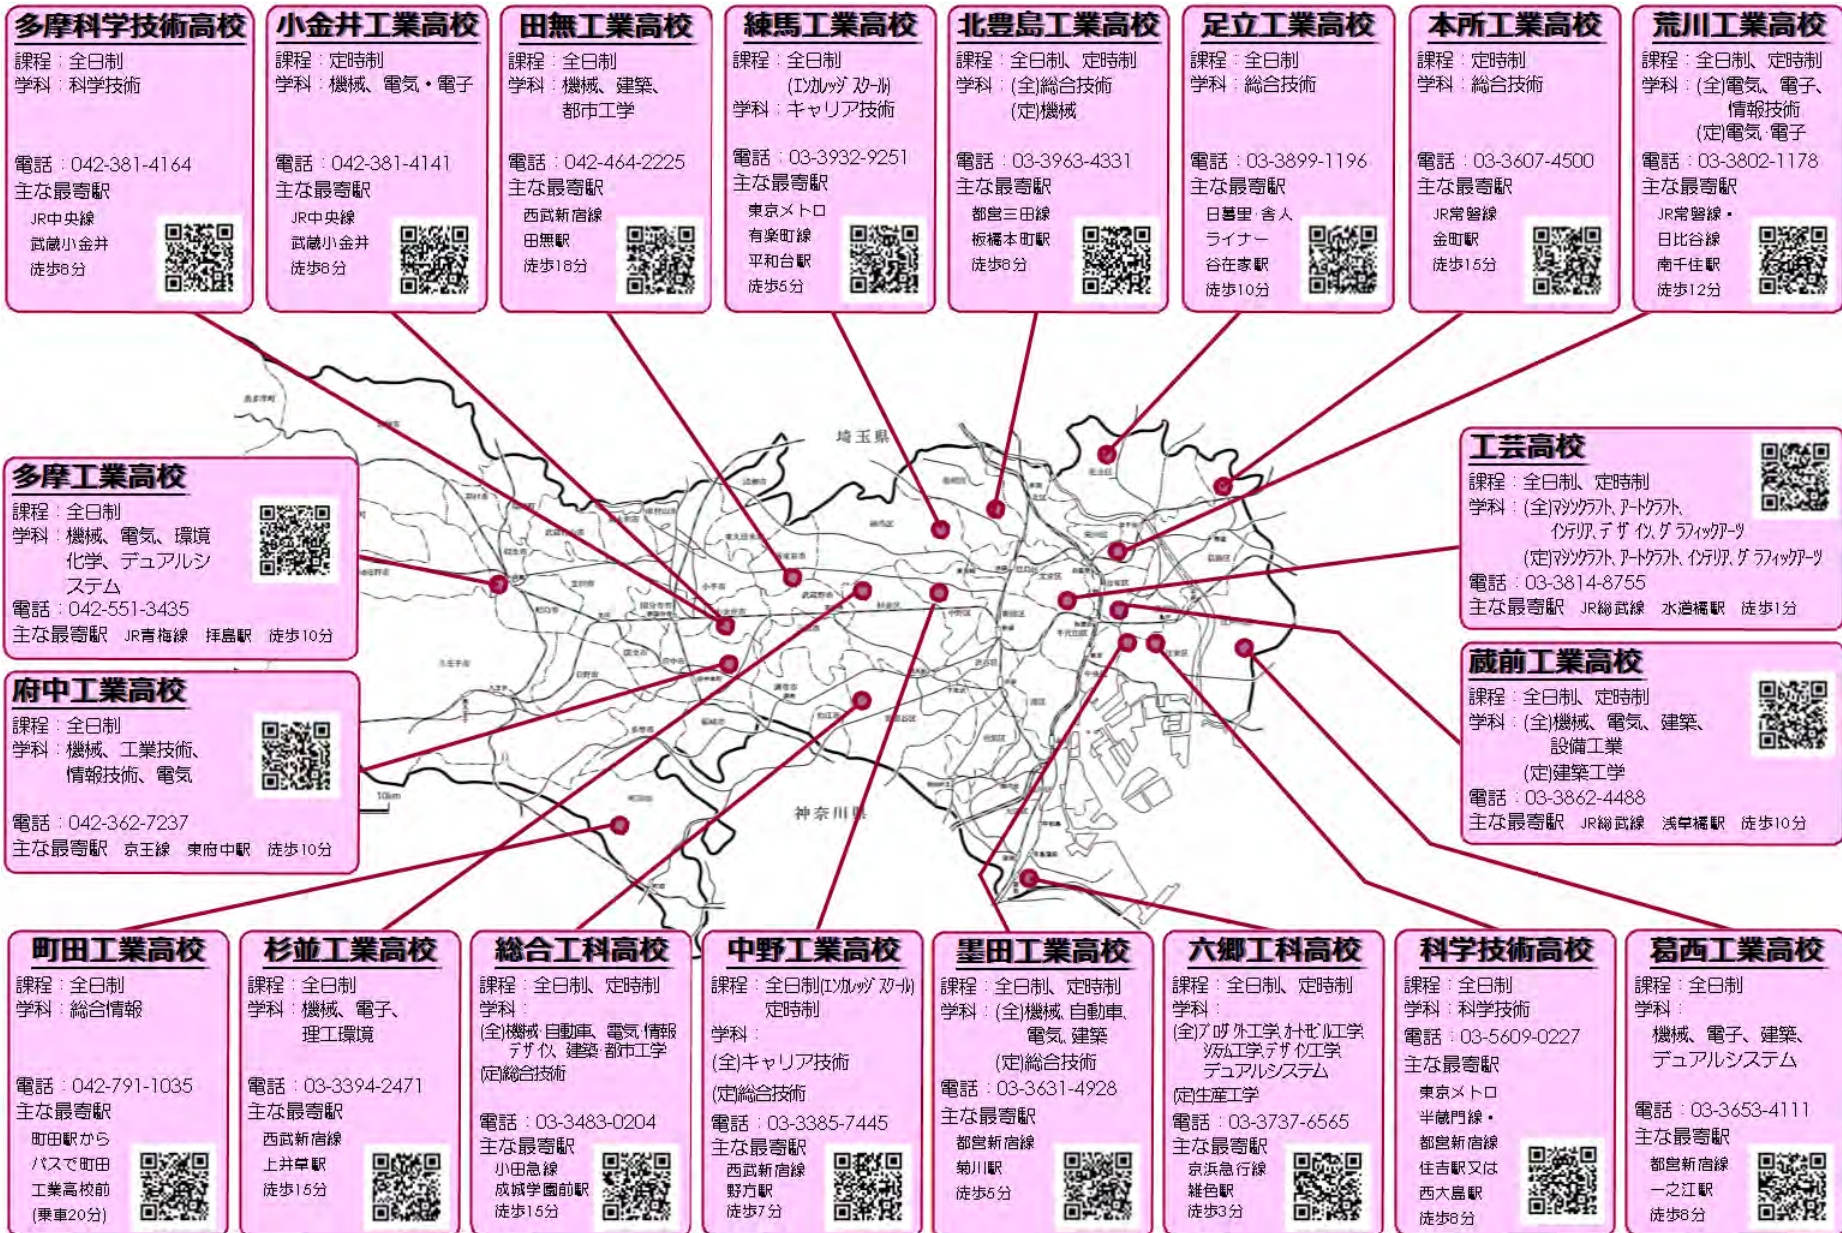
多摩科学技術高校
課程：全日制
学科：科学技術
電話：042-381-4164
主な最寄駅
JR中央線
武蔵小金井
徒歩8分

小金井工業高校
課程：定時制
学科：機械、電気・電子
電話：042-381-4141
主な最寄駅
JR中央線
武蔵小金井
徒歩8分

田無工業高校
課程：全日制
学科：機械、建築、都市工学
電話：042-464-2225
主な最寄駅
西武新宿線
田無駅
徒歩18分

練馬工業高校
課程：全日制（エンカレッジ スクール）
学科：キャリア技術
電話：03-3932-9251
主な最寄駅
東京メトロ
有楽町線
平和台駅
徒歩5分

北豊島工業高校
課程：全日制、定時制
学科：（全）総合技術
（定）機械
電話：03-3963-4331
主な最寄駅
都営三田線
板橋本町駅
徒歩8分

足立工業高校
課程：全日制
学科：総合技術
電話：03-3899-1196
主な最寄駅
日暮里・舎人
ライナー
谷在家駅
徒歩10分

本所工業高校
課程：定時制
学科：総合技術
電話：03-3607-4500
主な最寄駅
JR常磐線
金町駅
徒歩15分

荒川工業高校
課程：全日制、定時制
学科：（全）電気、電子、情報技術
（定）電気・電子
電話：03-3802-1178
主な最寄駅
JR常磐線・
日比谷線
南千住駅
徒歩12分

多摩工業高校
課程：全日制
学科：機械、電気、環境化学、デュアルシステム
電話：042-551-3435
主な最寄駅　JR青梅線　拝島駅　徒歩10分

府中工業高校
課程：全日制
学科：機械、工業技術、情報技術、電気
電話：042-362-7237
主な最寄駅　京王線　東府中駅　徒歩10分

工芸高校
課程：全日制、定時制
学科：（全）マシンクラフト、アートクラフト、インテリア、デザイン、グラフィックアーツ
（定）マシンクラフト、アートクラフト、インテリア、グラフィックアーツ
電話：03-3814-8755
主な最寄駅　JR総武線　水道橋駅　徒歩1分

蔵前工業高校
課程：全日制、定時制
学科：（全）機械、電気、建築、設備工業
（定）建築工学
電話：03-3862-4488
主な最寄駅　JR総武線　浅草橋駅　徒歩10分

埼玉県
神奈川県
10km

町田工業高校
課程：全日制
学科：総合情報
電話：042-791-1035
主な最寄駅
町田駅から
バスで町田
工業高校前
（乗車20分）

杉並工業高校
課程：全日制
学科：機械、電子、理工環境
電話：03-3394-2471
主な最寄駅
西武新宿線
上井草駅
徒歩15分

総合工科高校
課程：全日制、定時制
学科：
（全）機械・自動車、電気・情報デザイン、建築・都市工学
（定）総合技術
電話：03-3483-0204
主な最寄駅
小田急線
成城学園前駅
徒歩15分

中野工業高校
課程：全日制（エンカレッジ スクール）
定時制
学科：
（全）キャリア技術
（定）総合技術
電話：03-3385-7445
主な最寄駅
西武新宿線
野方駅
徒歩7分

墨田工業高校
課程：全日制、定時制
学科：（全）機械、自動車、電気、建築
（定）総合技術
電話：03-3631-4928
主な最寄駅
都営新宿線
菊川駅
徒歩5分

六郷工科高校
課程：全日制、定時制
学科：
（全）プロダクト工学、オートモビル工学、システム工学、デザイン工学、デュアルシステム
（定）生産工学
電話：03-3737-6565
主な最寄駅
京浜急行線
雑色駅
徒歩3分

科学技術高校
課程：全日制
学科：科学技術
電話：03-5609-0227
主な最寄駅
東京メトロ
半蔵門線・
都営新宿線
住吉駅又は
西大島駅
徒歩8分

葛西工業高校
課程：全日制
学科：
機械、電子、建築、デュアルシステム
電話：03-3653-4111
主な最寄駅
都営新宿線
一之江駅
徒歩8分